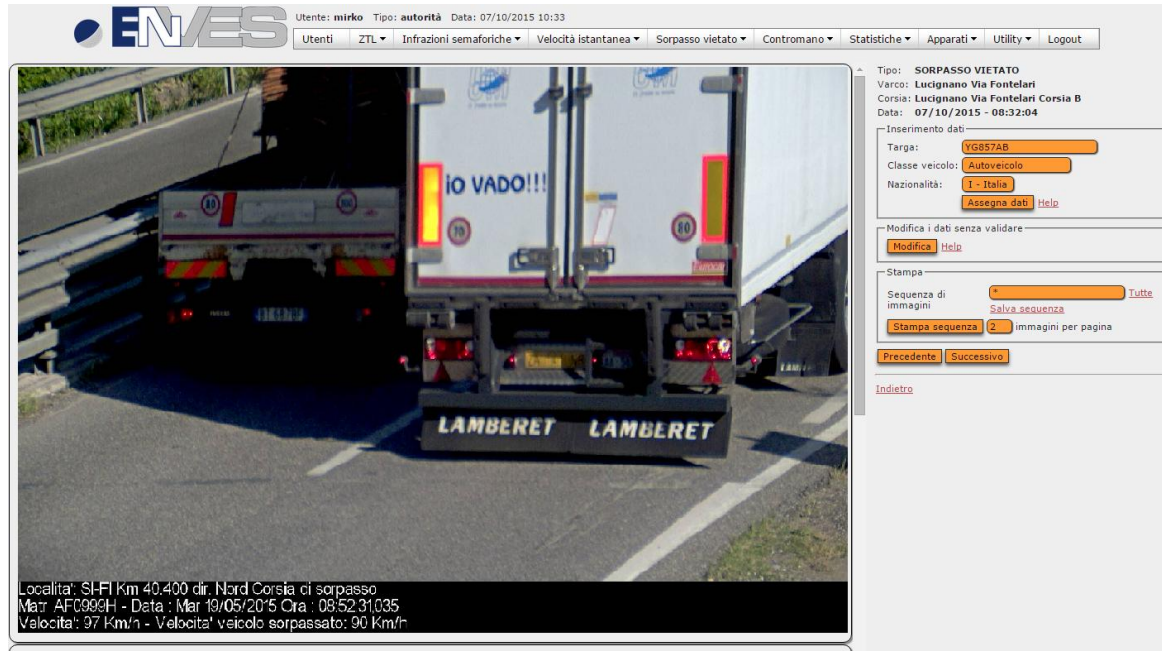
ENVES

Utente: mirko Tipo: autorità Data: 07/10/2015 10:33

Utenti | ZTL ▾ | Infrazioni semaforiche ▾ | Velocità istantanea ▾ | Sorpasso vietato ▾ | Contromano ▾ | Statistiche ▾ | Apparati ▾ | Utility ▾ | Logout

¡O VADO!!!

80

80

LAMBERET LAMBERET

Localita': SI-FI Km 40.400 dir. Nord Corsia di sorpasso
Matr. AF0999H - Data : Mar 19/05/2015 Ora : 08:52:31,035
Velocita': 97 Km/h - Velocita' veicolo sorpassato: 90 Km/h

Tipo: SORPASSO VIETATO
Varco: Lucignano Via Fontelari
Corsia: Lucignano Via Fontelari Corsia B
Data: 07/10/2015 - 08:32:04

Inserimento dati
Targa: YG857AB
Classe veicolo: Autoveicolo
Nazionalità: I - Italia
Assegna dati Help

Modifica i dati senza validare
Modifica Help

Stampa
Sequenza di immagini *
Tutte
Salva sequenza
Stampa sequenza 2 immagini per pagina

Precedente Successivo

Indietro